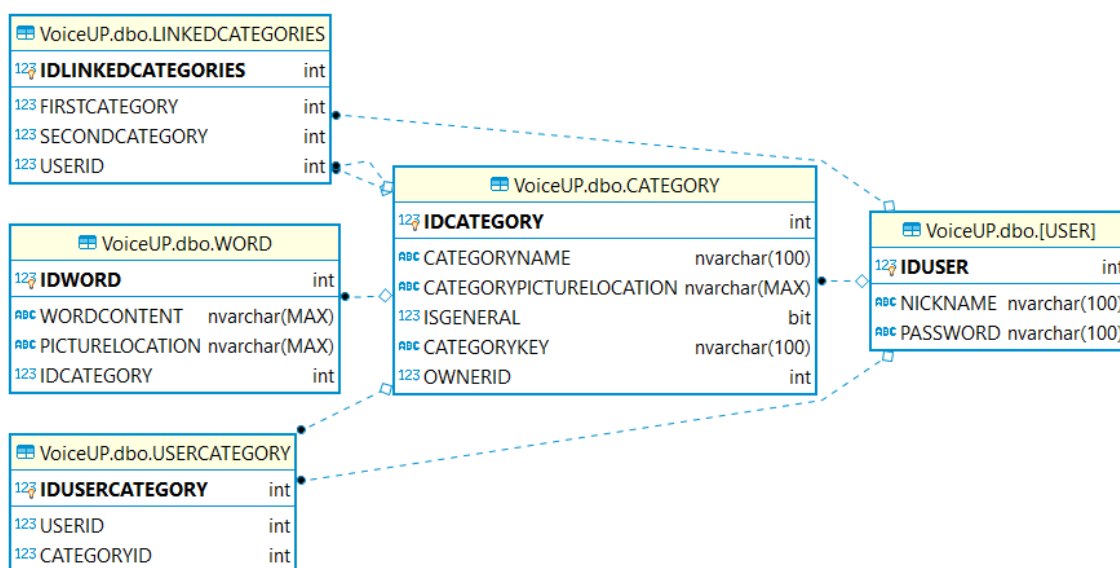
VoiceUP.dbo.LINKEDCATEGORIES

| 123 IDLINKEDCATEGORIES | int |
|---|---|
| 123 FIRSTCATEGORY | int |
| 123 SECONDCATEGORY | int |
| 123 USERID | int |

VoiceUP.dbo.WORD

| 123 IDWORD | int |
|---|---|
| ABC WORDCONTENT | nvarchar(MAX) |
| ABC PICTURELOCATION | nvarchar(MAX) |
| 123 IDCATEGORY | int |

VoiceUP.dbo.USERCATEGORY

| 123 IDUSERCATEGORY | int |
|---|---|
| 123 USERID | int |
| 123 CATEGORYID | int |

VoiceUP.dbo.CATEGORY

| 123 IDCATEGORY | int |
|---|---|
| ABC CATEGORYNAME | nvarchar(100) |
| ABC CATEGORYPICTURELOCATION | nvarchar(MAX) |
| 123 ISGENERAL | bit |
| ABC CATEGORYKEY | nvarchar(100) |
| 123 OWNERID | int |

VoiceUP.dbo.[USER]

| 123 IDUSER | int |
|---|---|
| ABC NICKNAME | nvarchar(100) |
| ABC PASSWORD | nvarchar(100) |